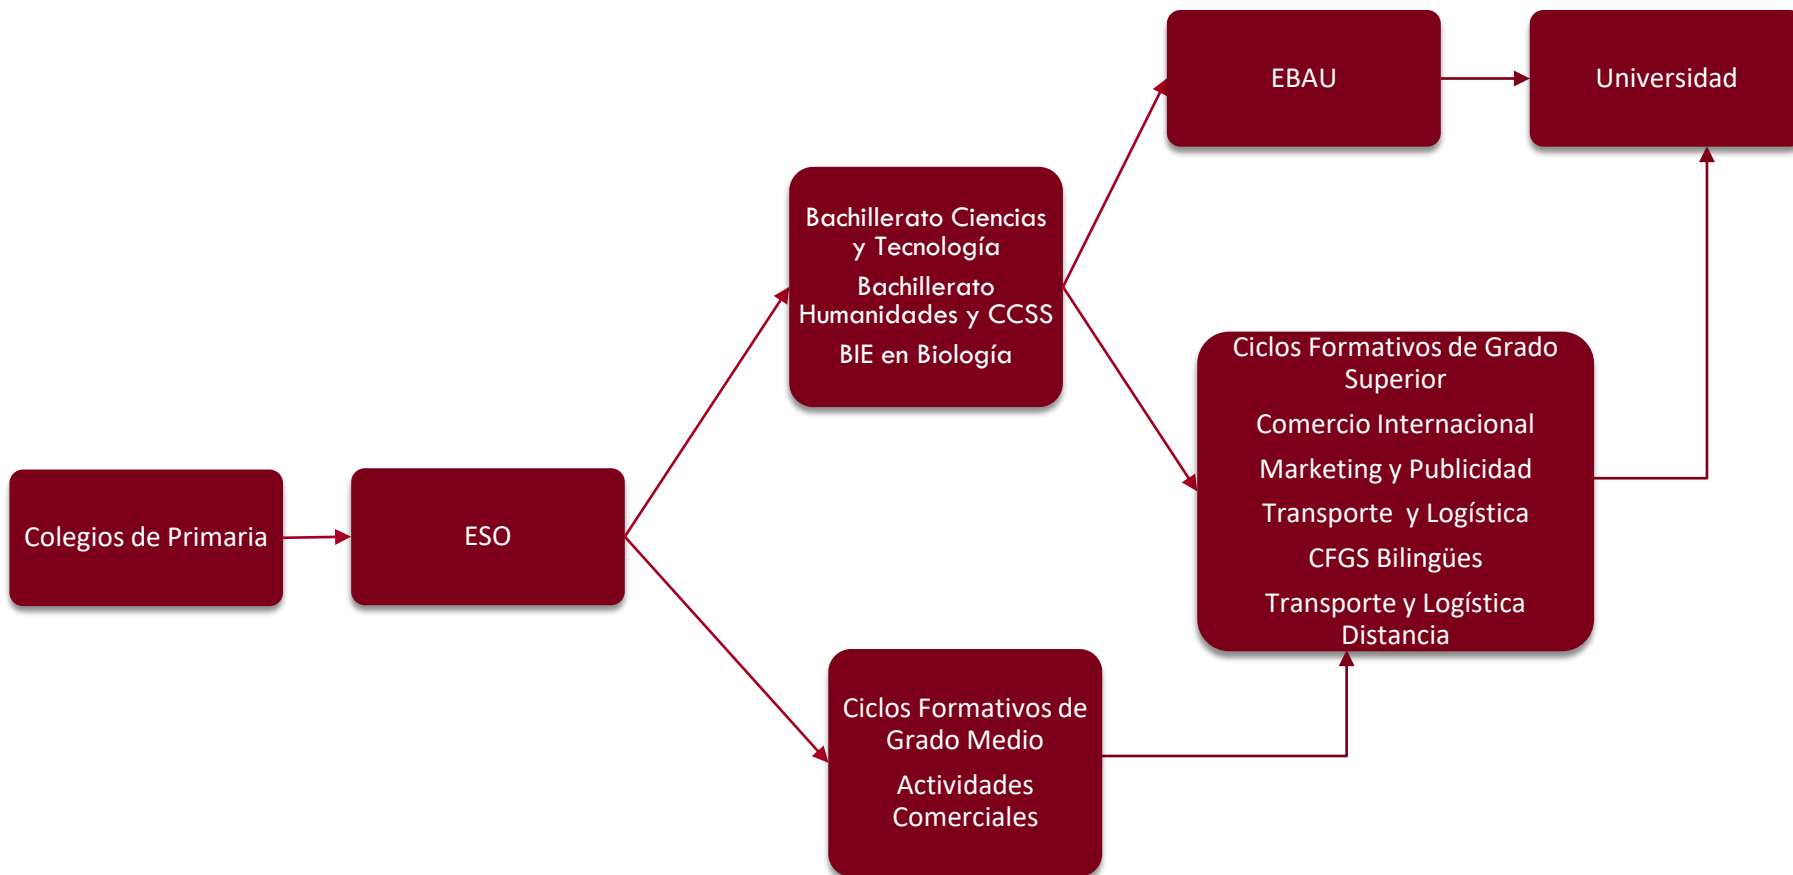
EBAU

Universidad

Bachillerato Ciencias y Tecnología

Bachillerato Humanidades y CCSS

BIE en Biología

Ciclos Formativos de Grado Superior

Comercio Internacional

Marketing y Publicidad

Transporte y Logística

CFGS Bilingües

Transporte y Logística Distancia

Colegios de Primaria

ESO

Ciclos Formativos de Grado Medio

Actividades Comerciales